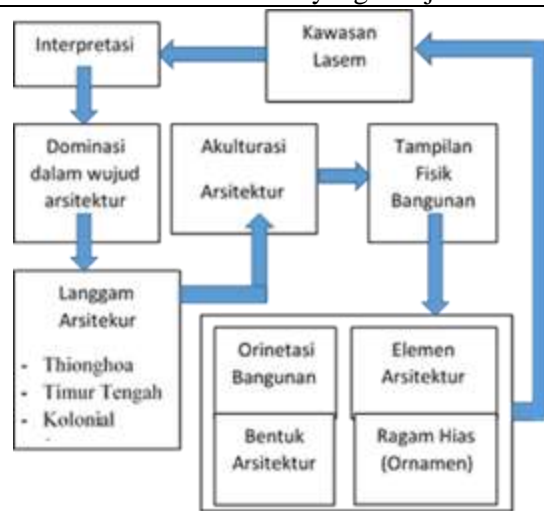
Kawasan Lasem

Interpretasi

Dominasi dalam wujud arsitektur

Akulturasi Arsitektur

Tampilan Fisik Bangunan

Langgam Arsitekur

- Thionghoa
- Timur Tengah
- Kolonial

Orinetasi Bangunan

Elemen Arsitektur

Bentuk Arsitektur

Ragam Hias (Ornamen)